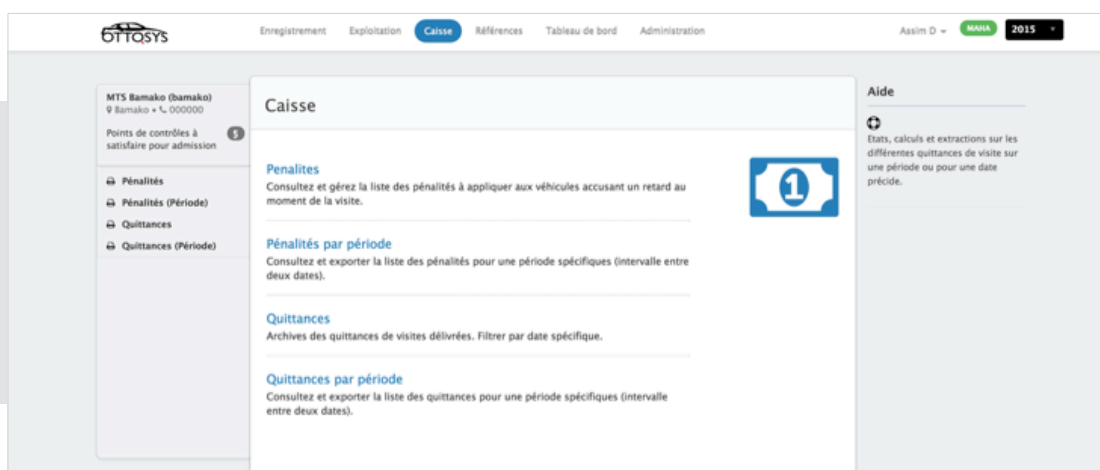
OTTOSYS

Enregistrement Exploitation Caisse Références Tableau de bord Administration

Assim D MAHA 2015

MTS Bamako (bamako)
Bamako • 000000

Points de contrôles à satisfaire pour admission 5

Pénalités
Pénalités (Période)
Quittances
Quittances (Période)

Caisse

Penalites
Consultez et gérez la liste des pénalités à appliquer aux véhicules accusant un retard au moment de la visite.

Pénalités par période
Consultez et exporter la liste des pénalités pour une période spécifiques (intervalle entre deux dates).

Quittances
Archives des quittances de visites délivrées. Filtrer par date spécifique.

Quittances par période
Consultez et exporter la liste des quittances pour une période spécifiques (intervalle entre deux dates).

1

Aide

Etats, calculs et extractions sur les différentes quittances de visite sur une période ou pour une date précide.